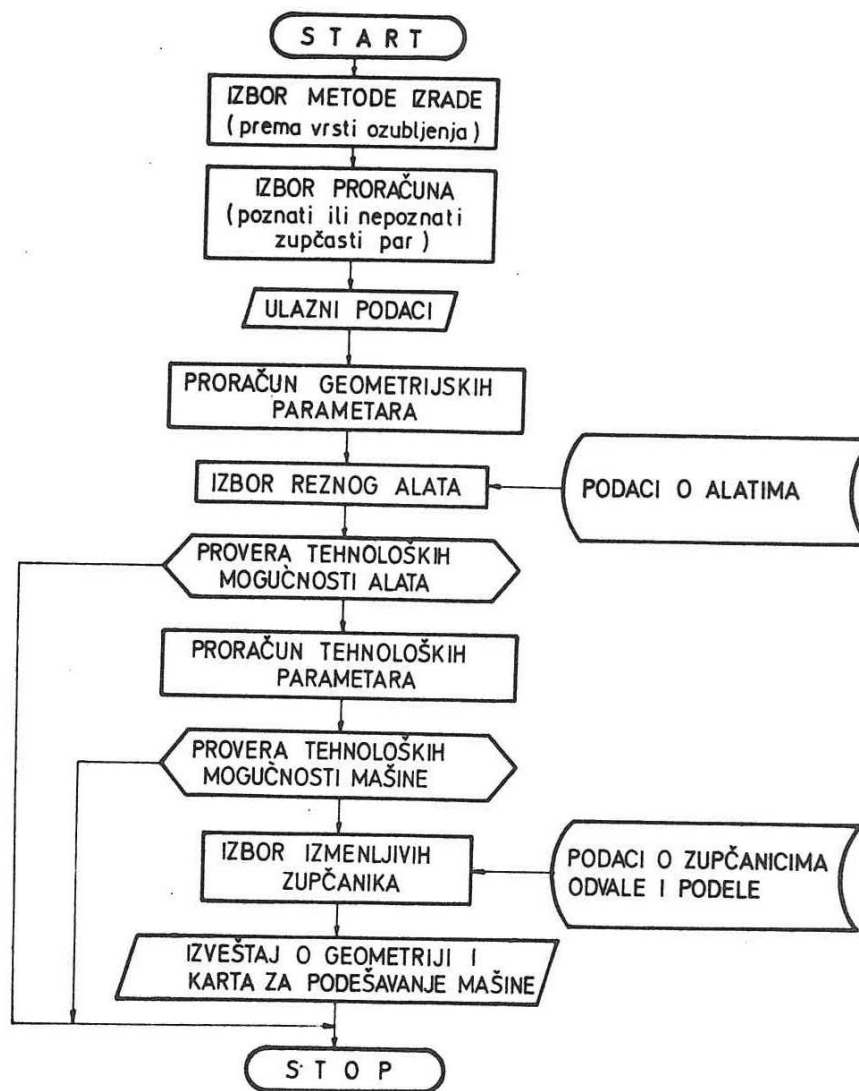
START

IZBOR METODE IZRADE (prema vrsti ozubljenja)

IZBOR PRORAČUNA (poznati ili nepoznati zupčasti par)

ULAZNI PODACI

PRORAČUN GEOMETRIJSKIH PARAMETARA

IZBOR REZNOG ALATA

PODACI O ALATIMA

PROVERA TEHNOLOŠKIH MOGUĆNOSTI ALATA

PRORAČUN TEHNOLOŠKIH PARAMETARA

PROVERA TEHNOLOŠKIH MOGUĆNOSTI MAŠINE

IZBOR IZMENLJIVIH ZUPČANIKA

PODACI O ZUPČANICIMA ODVALE I PODELE

IZVEŠTAJ O GEOMETRIJI I KARTA ZA PODEŠAVANJE MAŠINE

STOP